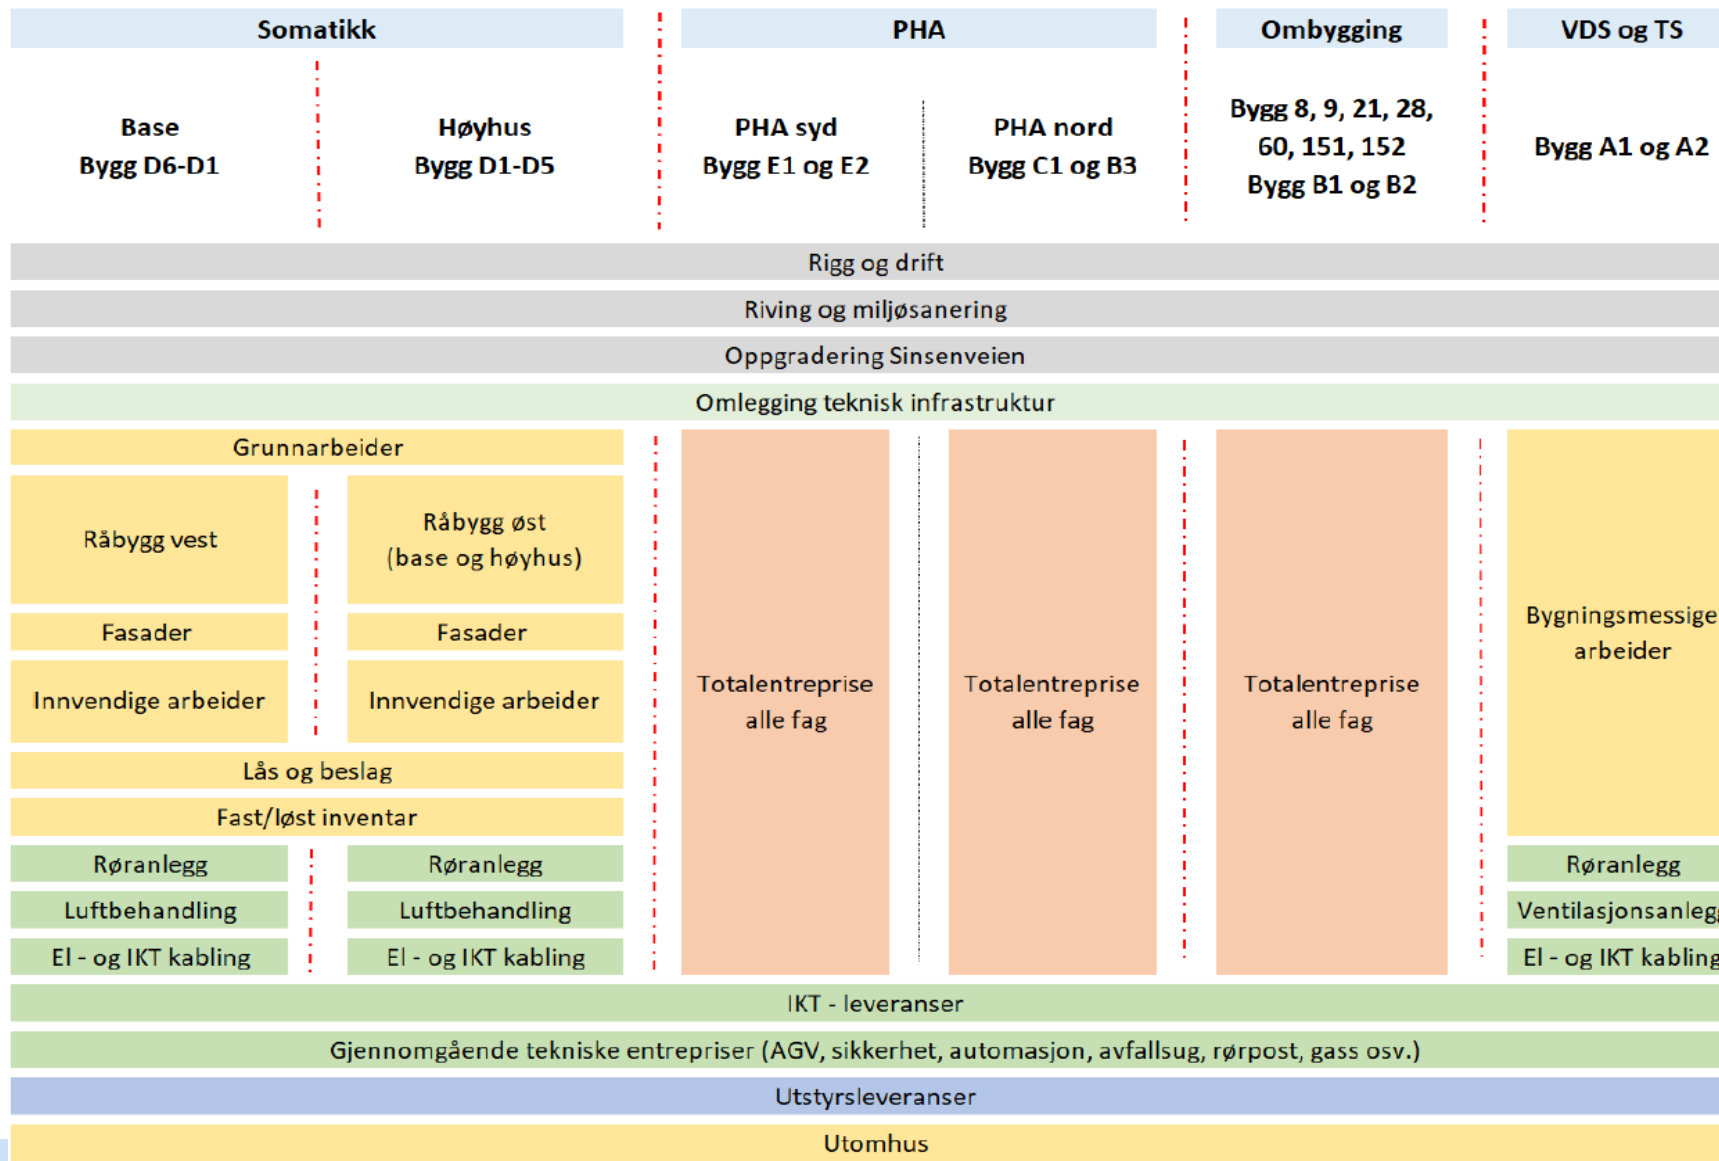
| Somatikk | | PHA | | Ombygging | VDS og TS |
|---|---|---|---|---|---|
| Base Bygg D6-D1 | Høyhus Bygg D1-D5 | PHA syd Bygg E1 og E2 | PHA nord Bygg C1 og B3 | Bygg 8, 9, 21, 28, 60, 151, 152 Bygg B1 og B2 | Bygg A1 og A2 |

Rigg og drift

Riving og miljøsanering

Oppgradering Sinsenveien

Omlegging teknisk infrastruktur

Grunnarbeider

Råbygg vest

Råbygg øst (base og høyhus)

Fasader

Fasader

Innvendige arbeider

Innvendige arbeider

Lås og beslag

Fast/løst inventar

Røranlegg

Røranlegg

Luftbehandling

Luftbehandling

El - og IKT kabling

El - og IKT kabling

Totalentreprise alle fag

Totalentreprise alle fag

Totalentreprise alle fag

Bygningsmessige arbeider

Røranlegg

Ventilasjonsanleg

El - og IKT kabling

IKT - leveranser

Gjennomgående tekniske entrepriser (AGV, sikkerhet, automasjon, avfallsug, rørpost, gass osv.)

Utstyrsleveranser

Utomhus